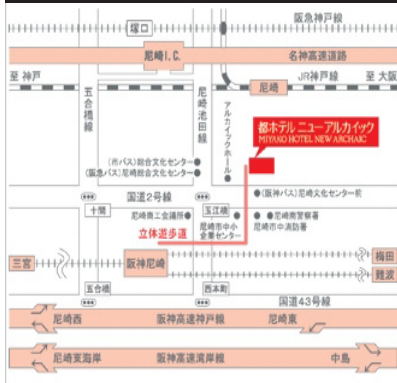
阪急神戸線
塚口
尼崎I.C.
名神高速道路
至 神戸
至 大阪
JR神戸線
尼崎
五合橋線
尼崎池田線
アルカイックホール
都ホテル ニューアルカイック
MIYAKO HOTEL NEW ARCHAIC
(市バス)総合文化センター
(阪急バス)尼崎総合文化センター
(阪神バス)尼崎文化センター前
国道2号線
十間
尼崎商工会議所
玉江橋
尼崎警察署
尼崎市中消防署
尼崎市中小企業センター
立体遊歩道
三宮
阪神尼崎
梅田
難波
五合橋
西本町
国道43号線
尼崎西
阪神高速神戸線
尼崎東
尼崎末広
阪神高速湾岸線
中島